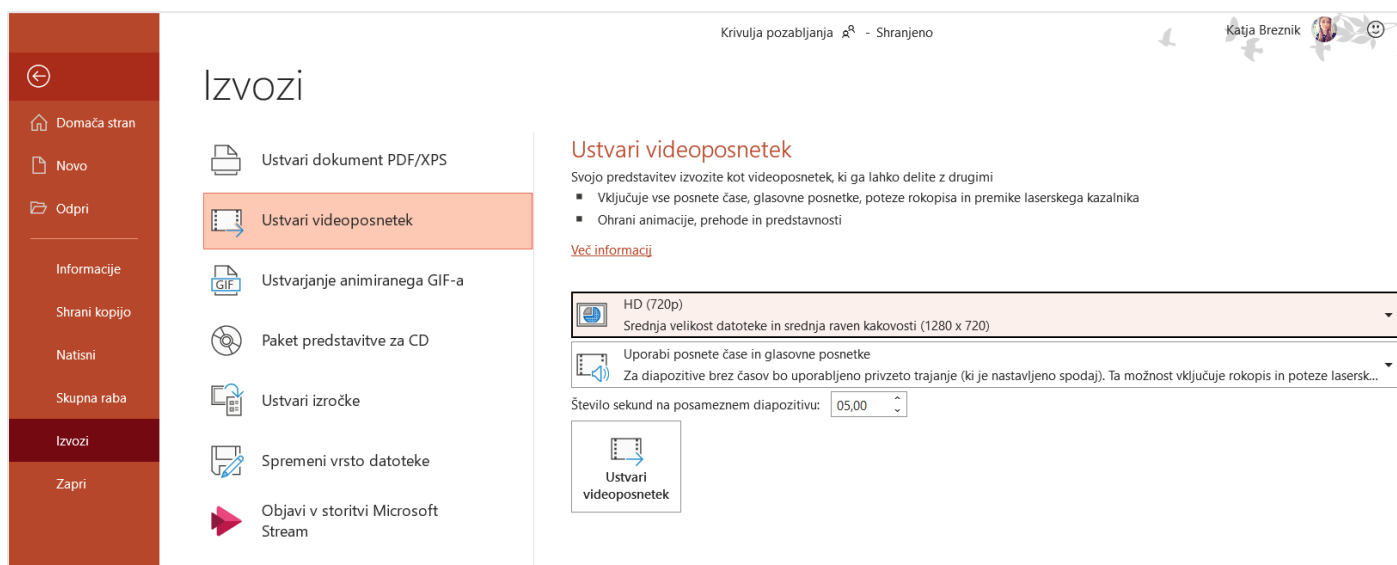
Krivulja pozabljanja - Shranjeno

Katja Breznik

Domača stran

Novo

Odpri

Informacije

Shrani kopijo

Natisni

Skupna raba

Izvozi

Zapri

Izvozi

Ustvari dokument PDF/XPS

Ustvari videoposnetek

GIF

Ustvarjanje animiranega GIF-a

Paket predstavitve za CD

Ustvari izročke

Spremeni vrsto datoteke

Objavi v storitvi Microsoft Stream

Ustvari videoposnetek

Svojo predstavitev izvozite kot videoposnetek, ki ga lahko delite z drugimi

- Vključuje vse posnete čase, glasovne posnetke, poteze rokopisa in premike laserskega kazalnika
- Ohrani animacije, prehode in predstavnosti

Več informacij

HD (720p)
Srednja velikost datoteke in srednja raven kakovosti (1280 x 720)

Uporabi posnete čase in glasovne posnetke
Za diapozitive brez časov bo uporabljeno privzeto trajanje (ki je nastavljeno spodaj). Ta možnost vključuje rokopis in poteze lasersk...

Število sekund na posameznem diapozitivu: 05,00

Ustvari videoposnetek